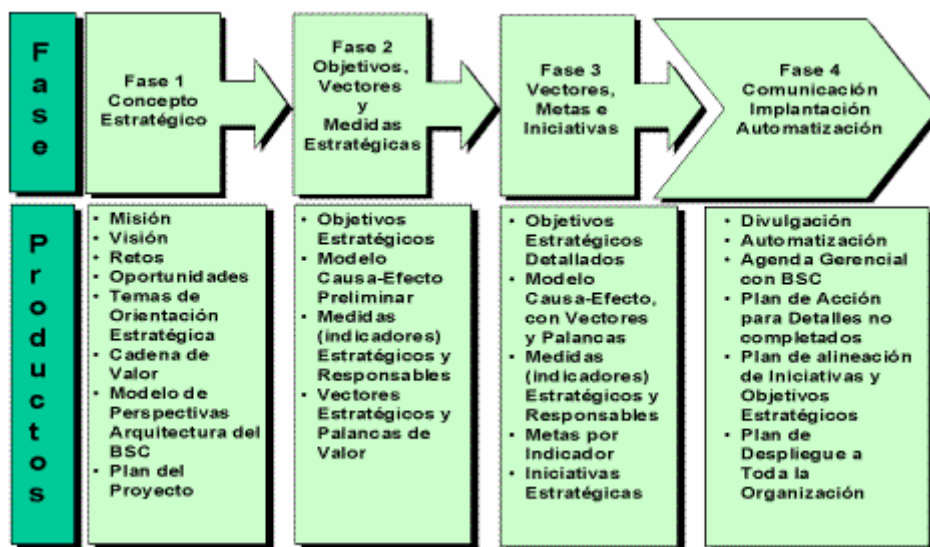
F
a
s
e

Fase 1
Concepto
Estratégico

Fase 2
Objetivos,
Vectores
y
Medidas
Estratégicas

Fase 3
Vectores,
Metas e
Iniciativas

Fase 4
Comunicación
Implantación
Automatización

P
r
o
d
u
c
t
o
s

• Misión
• Visión
• Retos
• Oportunidades
• Temas de Orientación Estratégica
• Cadena de Valor
• Modelo de Perspectivas Arquitectura del BSC
• Plan del Proyecto

• Objetivos Estratégicos
• Modelo Causa-Efecto Preliminar
• Medidas (indicadores) Estratégicos y Responsables
• Vectores Estratégicos y Palancas de Valor

• Objetivos Estratégicos Detallados
• Modelo Causa-Efecto, con Vectores y Palancas
• Medidas (indicadores) Estratégicos y Responsables
• Metas por Indicador
• Iniciativas Estratégicas

• Divulgación
• Automatización
• Agenda Gerencial con BSC
• Plan de Acción para Detalles no completados
• Plan de alineación de Iniciativas y Objetivos Estratégicos
• Plan de Despliegue a Toda la Organización